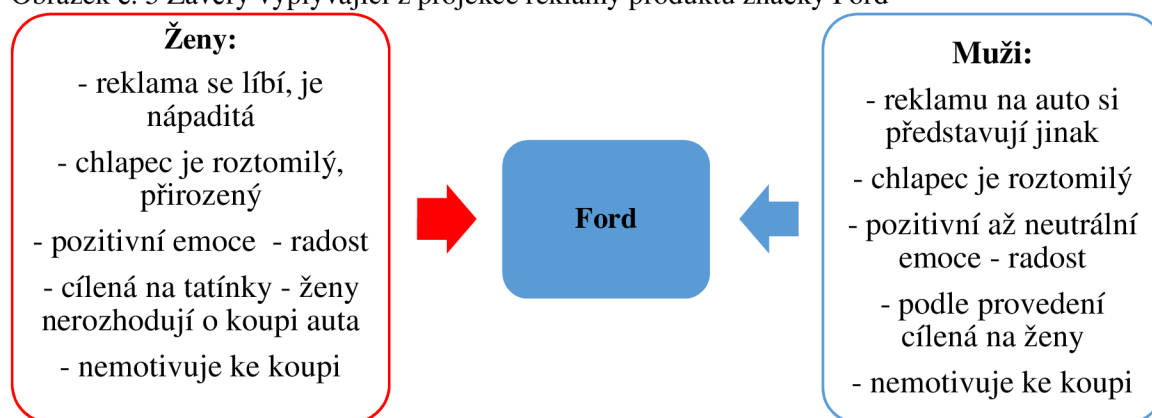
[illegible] č. 5 Závěry vyplývající z projekce reklamy produktu značky Ford

Ženy:

- reklama se líbí, je nápaditá

- chlapec je roztomilý, přirozený

- pozitivní emoce - radost

- cílená na tatínky - ženy nerozhodují o koupi auta

- nemotivuje ke koupi

Ford

Muži:

- reklamu na auto si představují jinak

- chlapec je roztomilý

- pozitivní až neutrální emoce - radost

- podle provedení cílená na ženy

- nemotivuje ke koupi